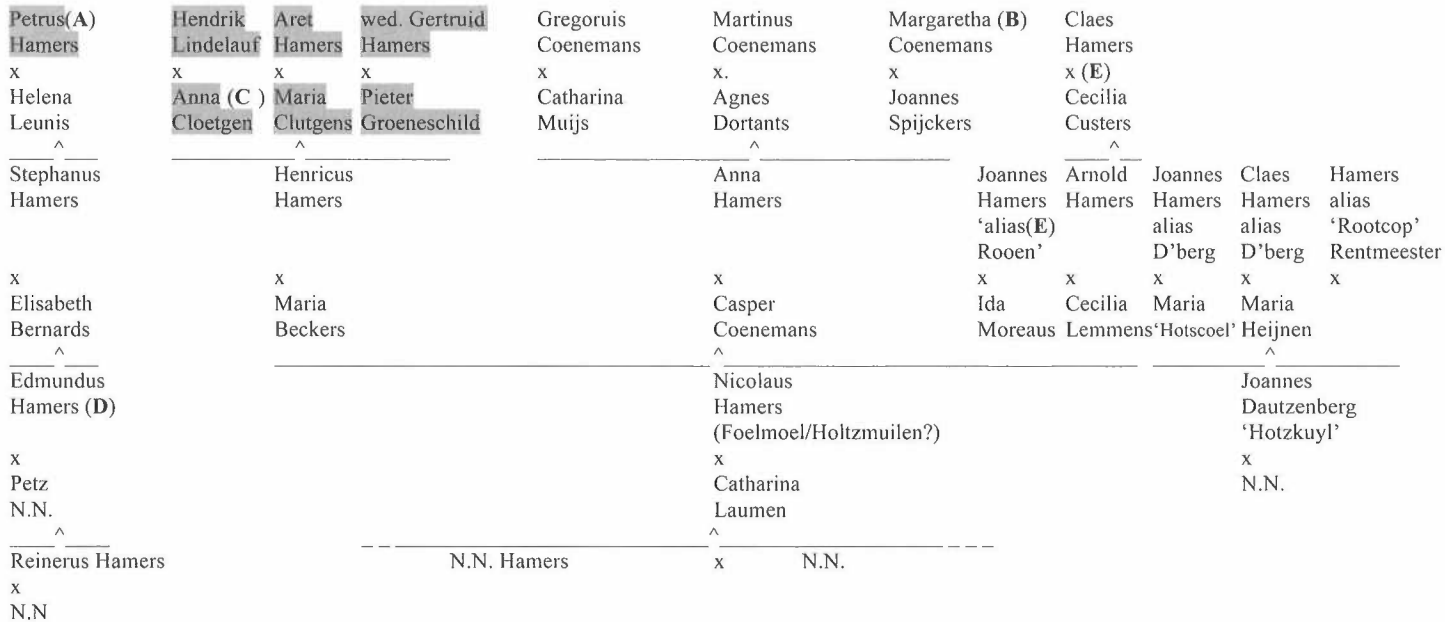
Petrus(**A**) Hamers
x
Helena Leunis
^
Stephanus Hamers
x
Elisabeth Bernards
^
Edmundus Hamers (**D**)
x
Petz N.N.
^
Reinerus Hamers
x
N.N

Hendrik Lindelauf
x
Anna (**C** ) Cloetgen

Aret Hamers
x
Maria Clutgens
^
Henricus Hamers
x
Maria Beckers

wed. Gertruid Hamers
x
Pieter Groeneschild

Gregoruis Coenemans
x
Catharina Muijs

Martinus Coenemans
x.
Agnes Dortants
^
Anna Hamers
x
Casper Coenemans
^
Nicolaus Hamers (Foelmoel/Holtzmuilen?)
x
Catharina Laumen
^
N.N. Hamers x N.N.

Margaretha (**B**) Coenemans
x
Joannes Spijckers

Claes Hamers
x (**E**)
Cecilia Custers
^
Joannes Hamers 'alias(**E**) Rooen'
x
Ida Moreaus

Arnold Hamers
x
Cecilia Lemmens

Joannes Hamers alias D'berg
x
Maria 'Hotscoel'

Claes Hamers alias D'berg
x
Maria Heijnen
^
Joannes Dautzenberg 'Hotzkuyl'
x
N.N.

Hamers alias 'Rootcop' Rentmeester
x